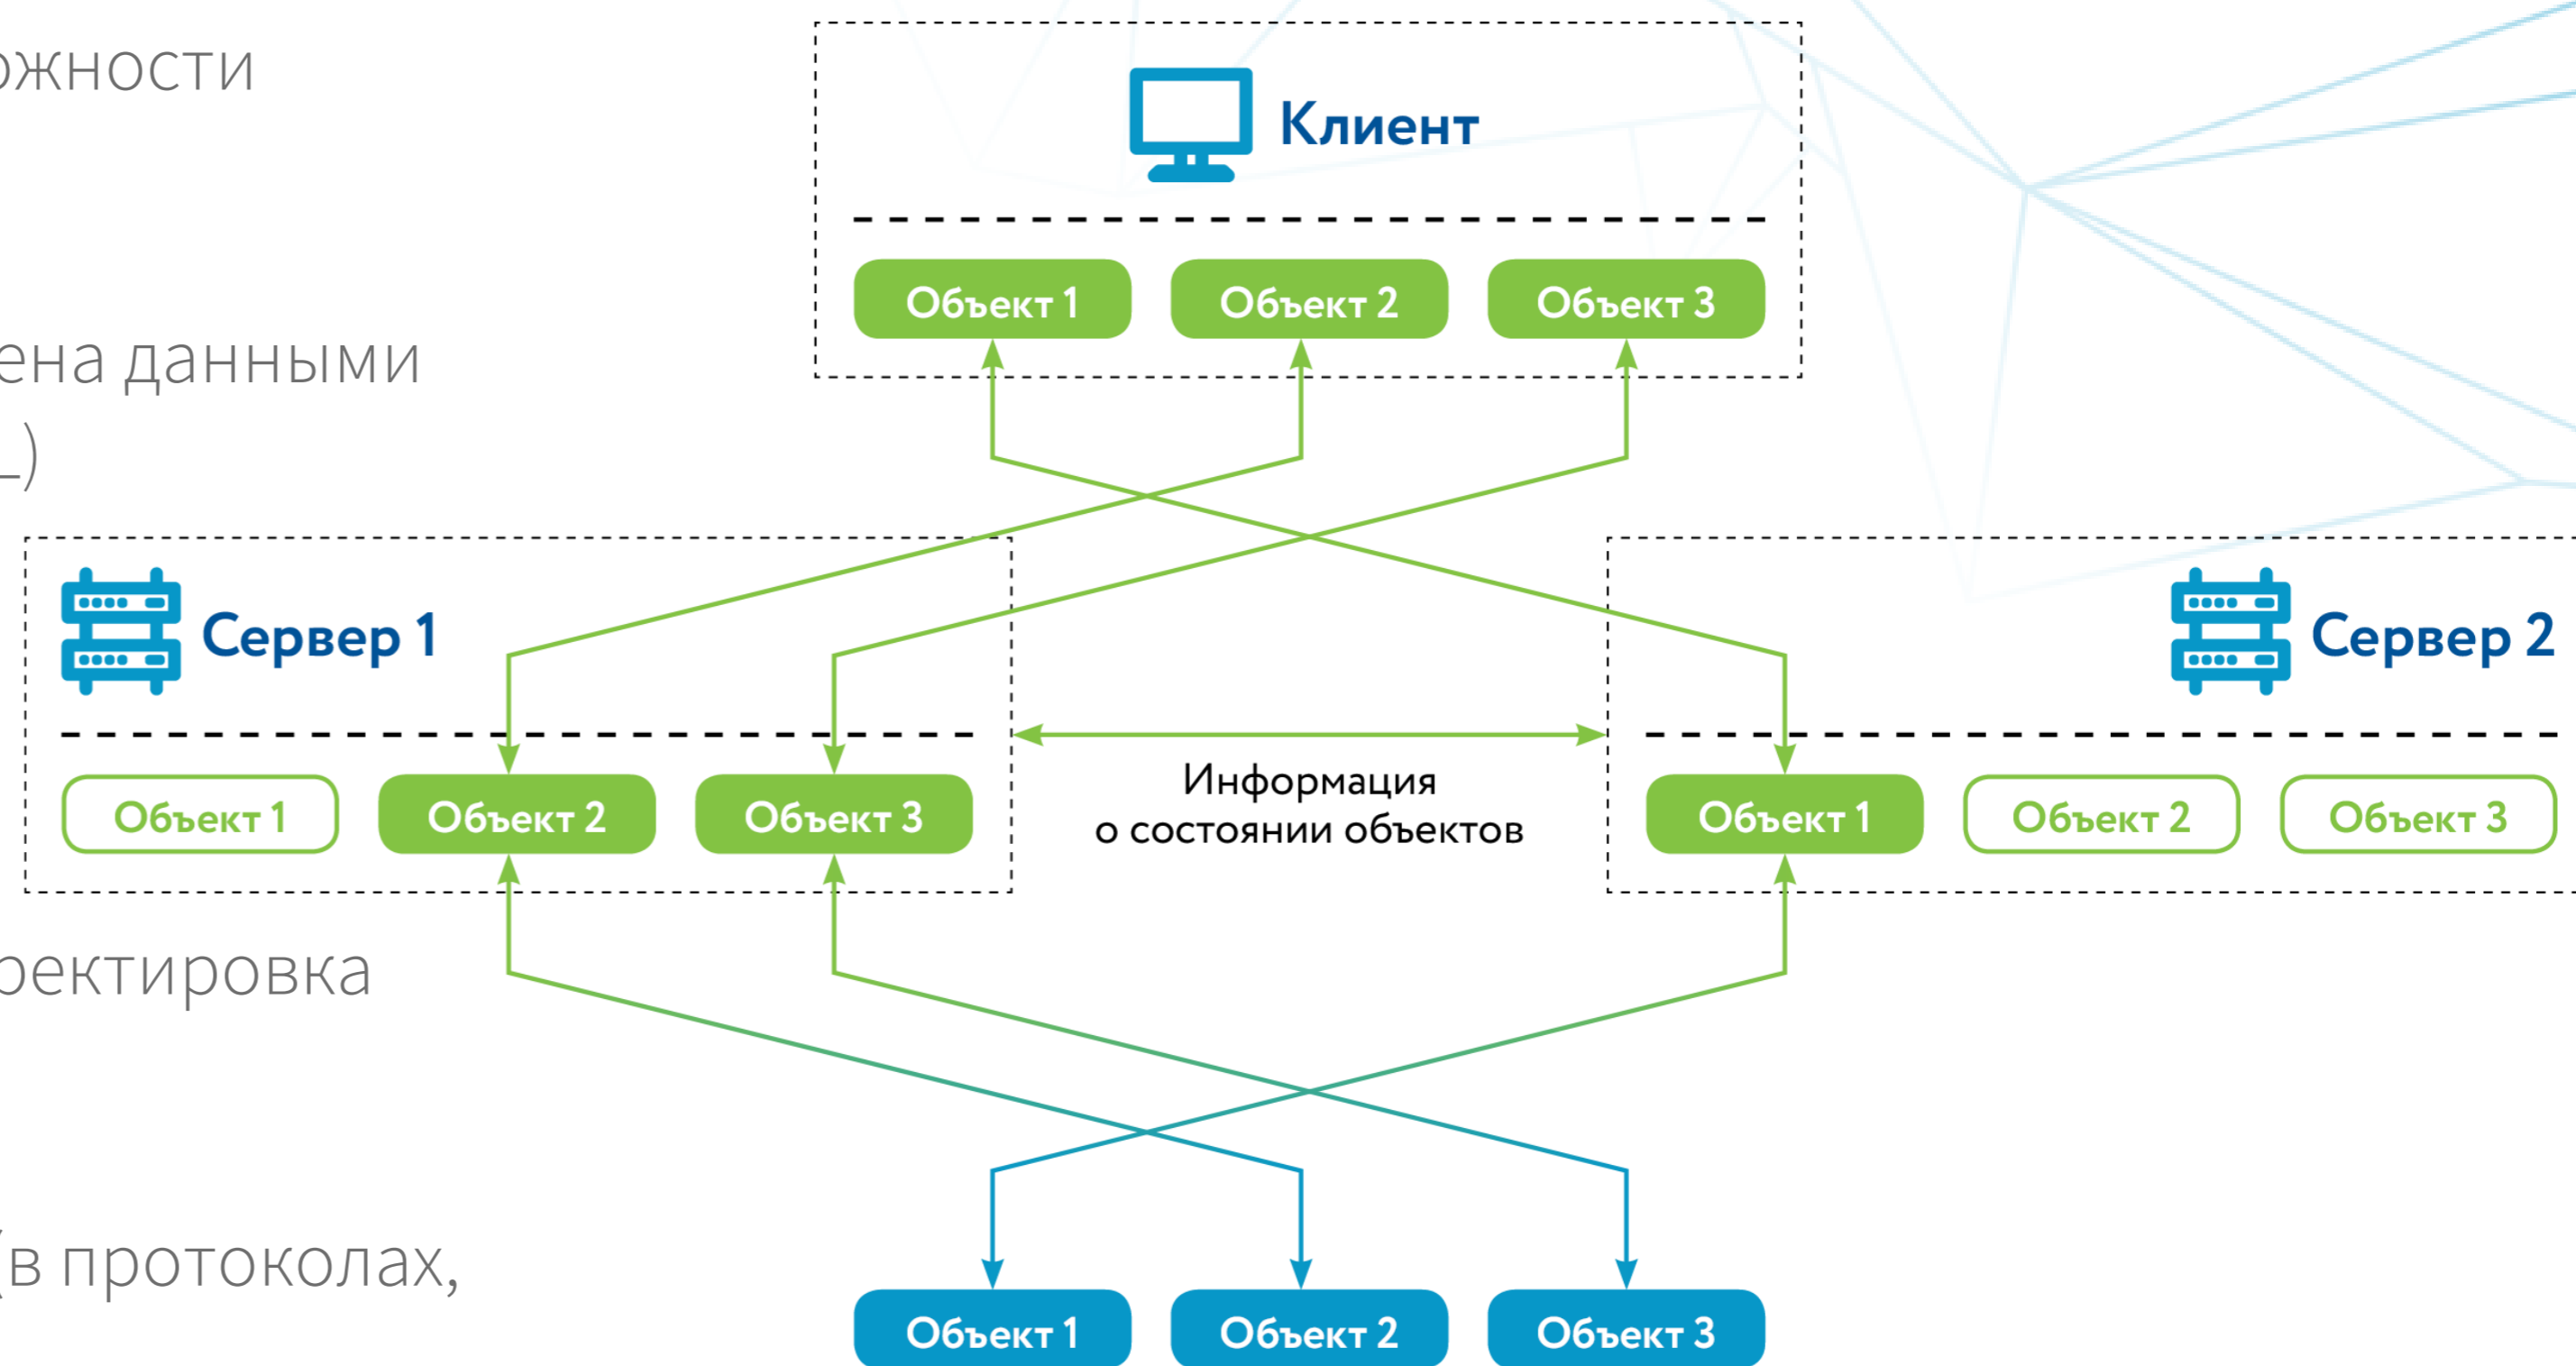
ожности

ена данными
_)

ректировка

(в протоколах,

Клиент

Объект 1 Объект 2 Объект 3

Сервер 1

Объект 1 Объект 2 Объект 3

Информация
о состоянии объектов

Сервер 2

Объект 1 Объект 2 Объект 3

Объект 1 Объект 2 Объект 3